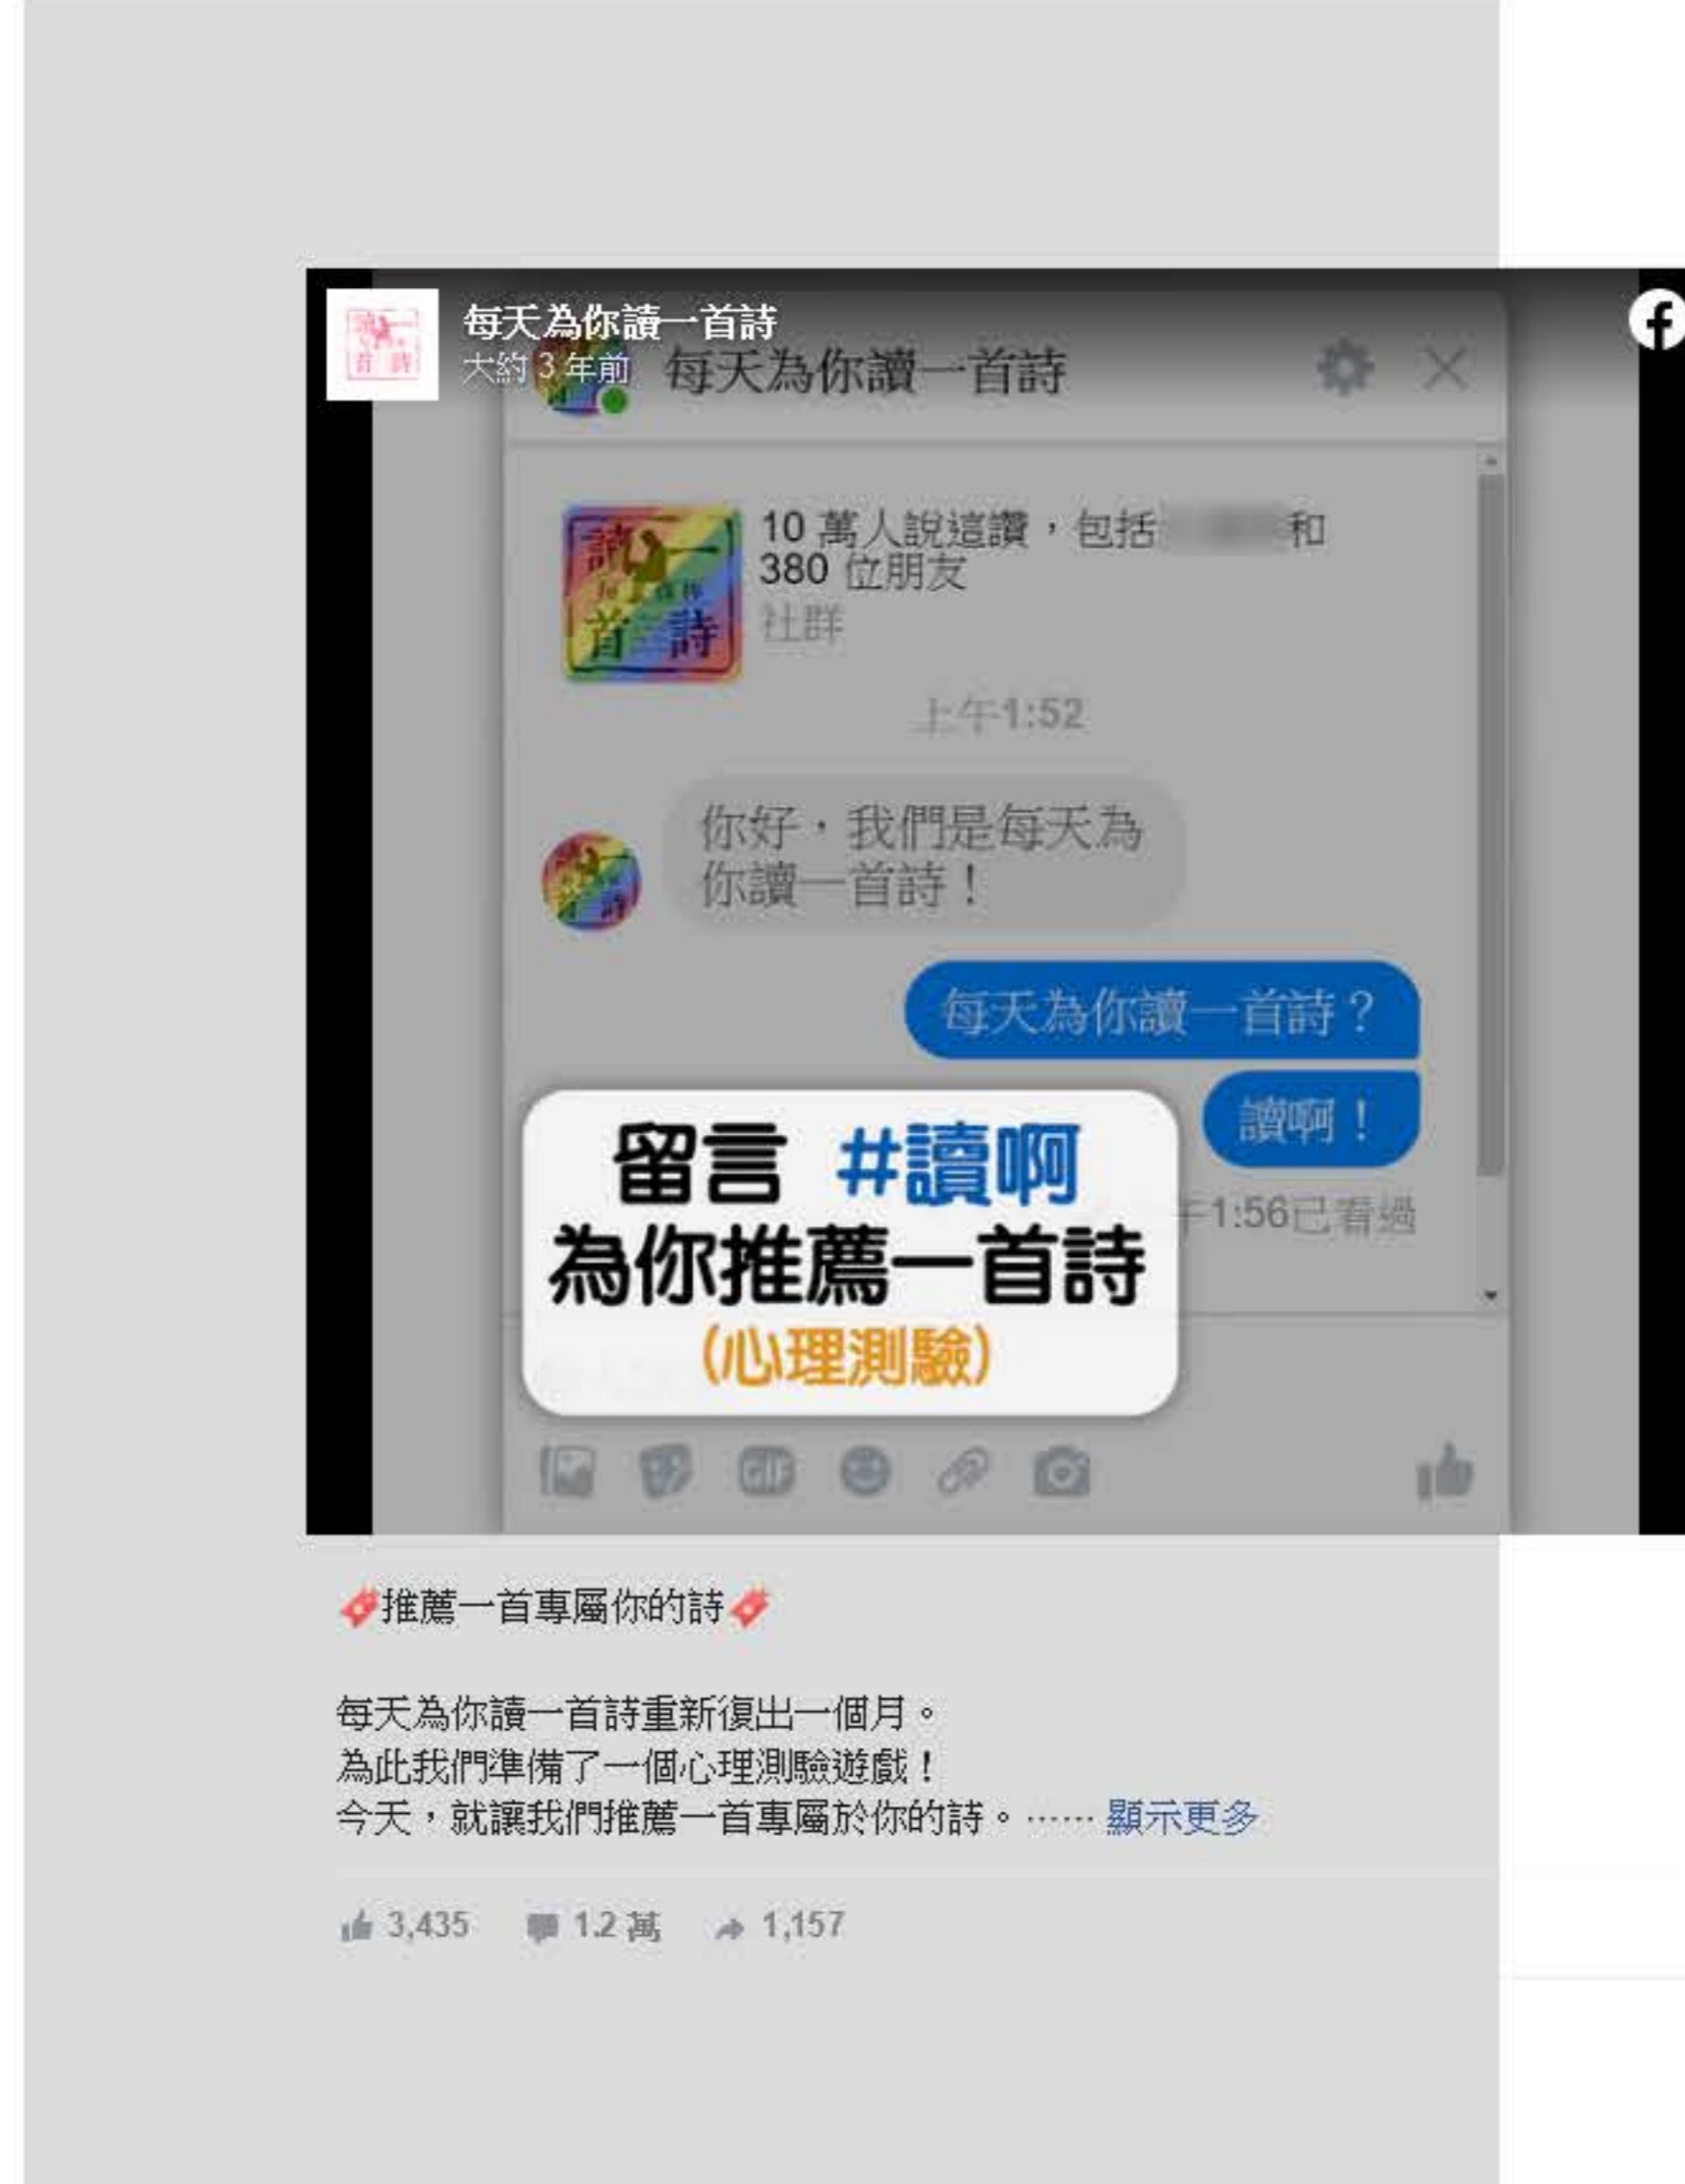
每天為你讀一首詩
大約 3 年前
每天為你讀一首詩

10 萬人說這讚，包括 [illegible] 和 380 位朋友
社群

上午1:52

你好，我們是每天為你讀一首詩！

每天為你讀一首詩？

讀啊！

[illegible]午1:56已看過

留言 #讀啊
為你推薦一首詩
(心理測驗)

推薦一首專屬你的詩

每天為你讀一首詩重新復出一個月。
為此我們準備了一個心理測驗遊戲！
今天，就讓我們推薦一首專屬於你的詩。…… 顯示更多

3,435 1.2 萬 1,157